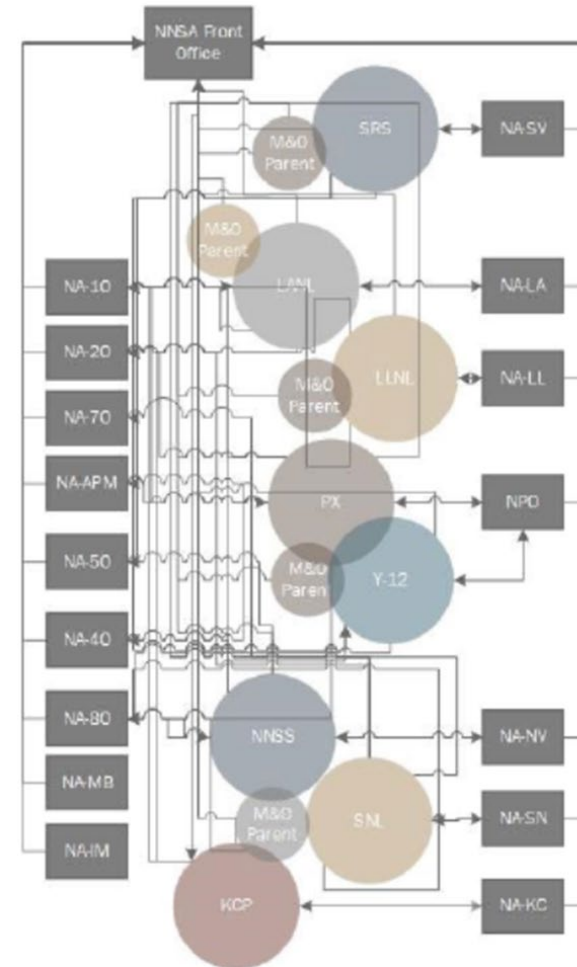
NNSA Front Office

M&O Parent

SRS

NA-SV

M&O Parent

NA-10

LANL

NA-LA

NA-20

LLNL

NA-LL

M&O Parent

NA-70

NA-APM

PX

NPO

NA-50

M&O Paren

Y-12

NA-40

NA-80

NNSS

NA-NV

NA-MB

M&O Parent

SNL

NA-SN

NA-IM

KCP

NA-KC